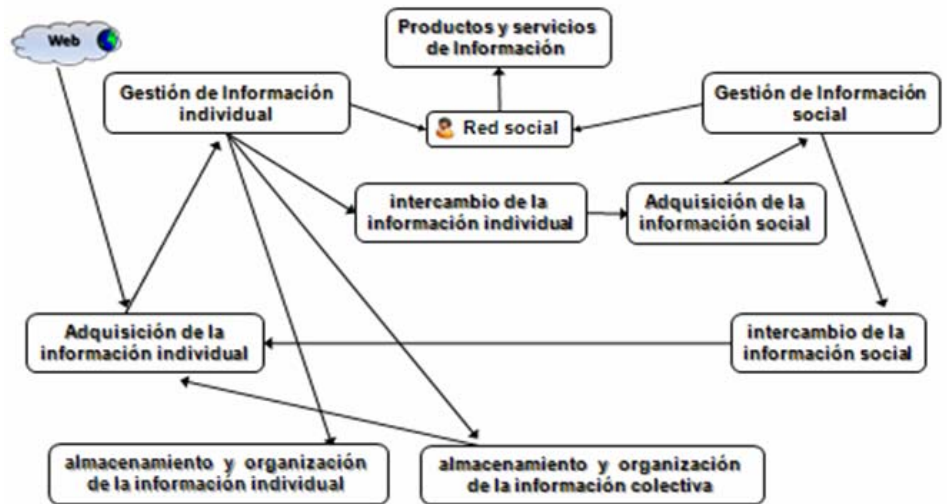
Web

Productos y servicios de Información

Gestión de Información individual

Red social

Gestión de Información social

intercambio de la información individual

Adquisición de la información social

Adquisición de la información individual

intercambio de la información social

almacenamiento y organización de la información individual

almacenamiento y organización de la información colectiva